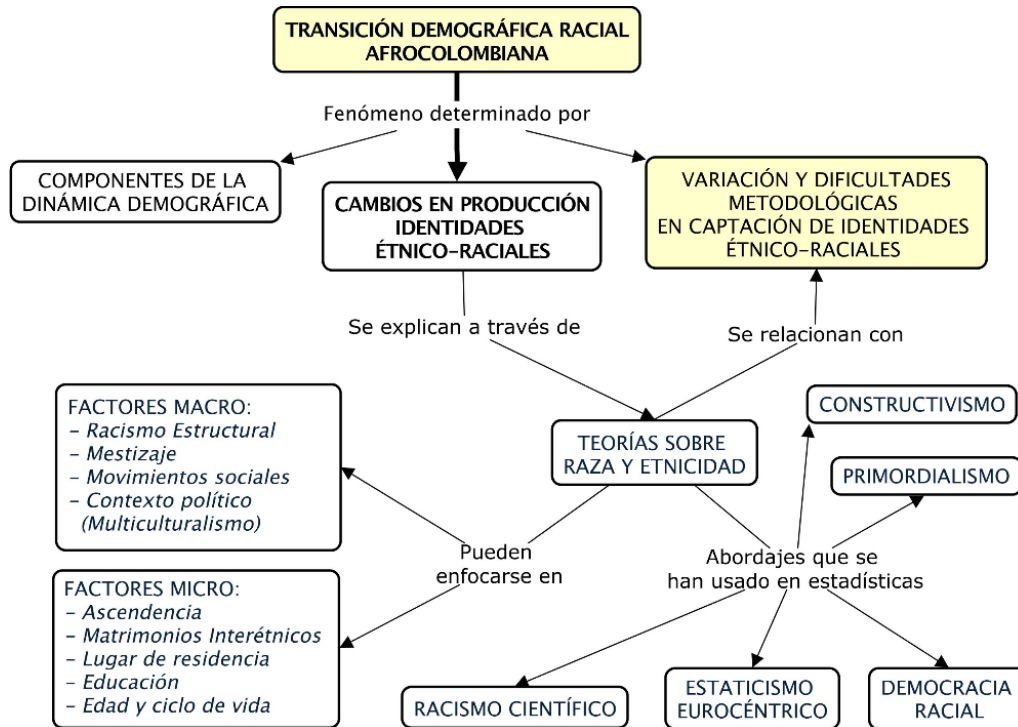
TRANSICIÓN DEMOGRÁFICA RACIAL AFROCOLOMBIANA

Fenómeno determinado por

COMPONENTES DE LA DINÁMICA DEMOGRÁFICA

CAMBIOS EN PRODUCCIÓN IDENTIDADES ÉTNICO-RACIALES

VARIACIÓN Y DIFICULTADES METODOLÓGICAS EN CAPTACIÓN DE IDENTIDADES ÉTNICO-RACIALES

Se explican a través de

Se relacionan con

FACTORES MACRO:
- Racismo Estructural
- Mestizaje
- Movimientos sociales
- Contexto político (Multiculturalismo)

TEORÍAS SOBRE RAZA Y ETNICIDAD

CONSTRUCTIVISMO

PRIMORDIALISMO

Pueden enfocarse en

Abordajes que se han usado en estadísticas

FACTORES MICRO:
- Ascendencia
- Matrimonios Interétnicos
- Lugar de residencia
- Educación
- Edad y ciclo de vida

RACISMO CIENTÍFICO

ESTATICISMO EUROCÉNTRICO

DEMOCRACIA RACIAL